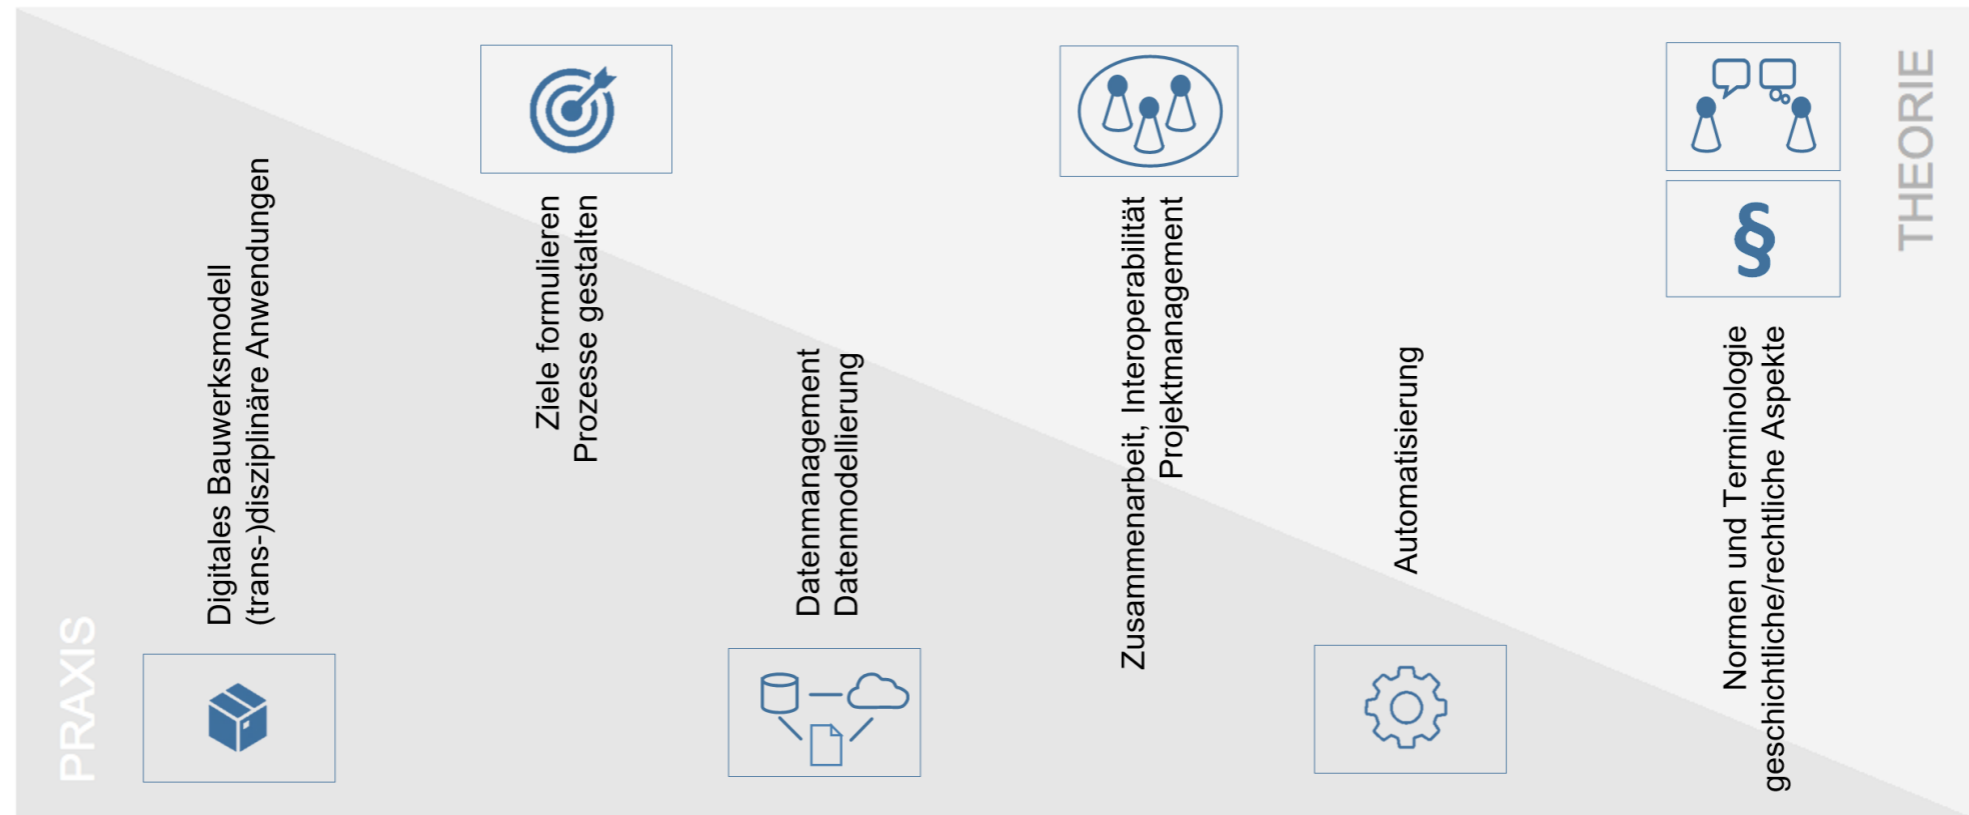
PRAXIS

Digitales Bauwerksmodell
(trans-)disziplinäre Anwendungen

Ziele formulieren
Prozesse gestalten

Datenmanagement
Datenmodellierung

Zusammenarbeit, Interoperabilität
Projektmanagement

Automatisierung

Normen und Terminologie
geschichtliche/rechtliche Aspekte

§

THEORIE